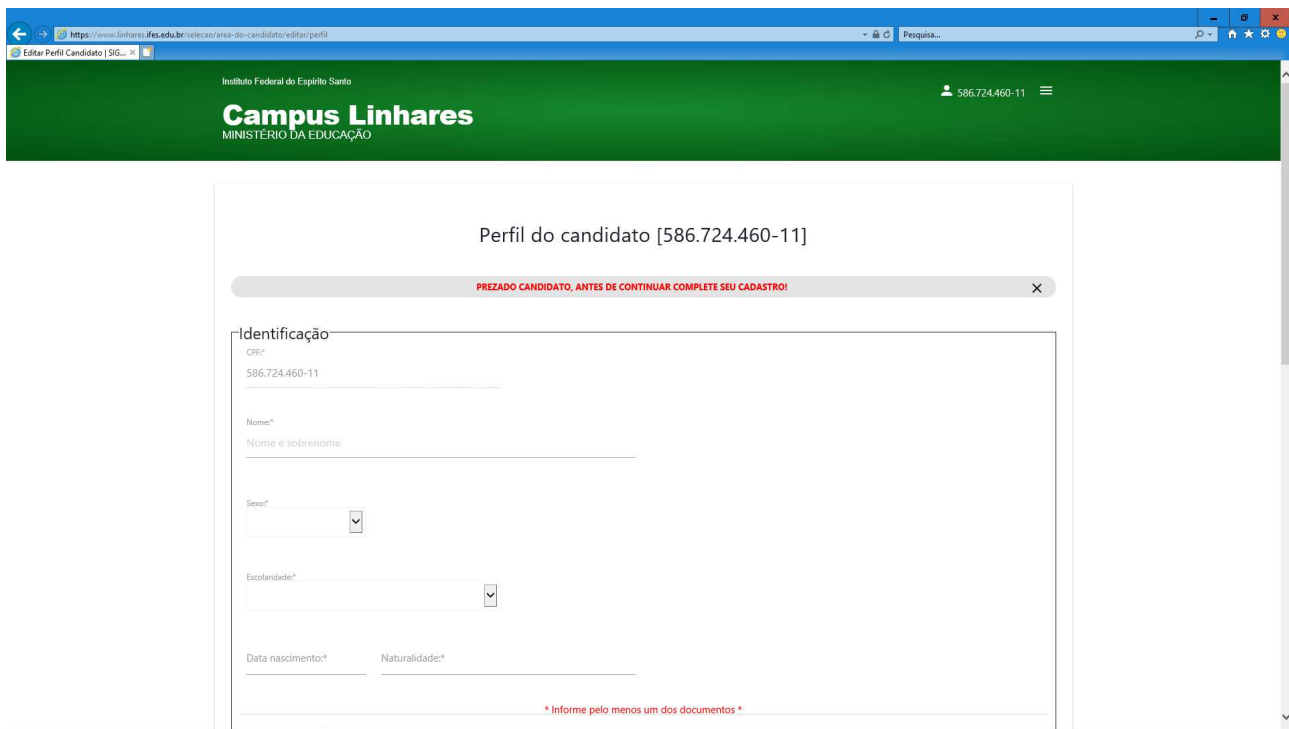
https://www.linhares.ifes.edu.br/selecao/area-do-candidato/editar/perfil

Pesquisa...

Editar Perfil Candidato | SIG...

Instituto Federal do Espírito Santo

Campus Linhares
MINISTÉRIO DA EDUCAÇÃO

586.724.460-11

Perfil do candidato [586.724.460-11]

PREZADO CANDIDATO, ANTES DE CONTINUAR COMPLETE SEU CADASTRO!

×

Identificação

CPF:*

586.724.460-11

Nome:*

Nome e sobrenome

Sexo:*

Escolaridade:*

Data nascimento:*

Naturalidade:*

* Informe pelo menos um dos documentos *